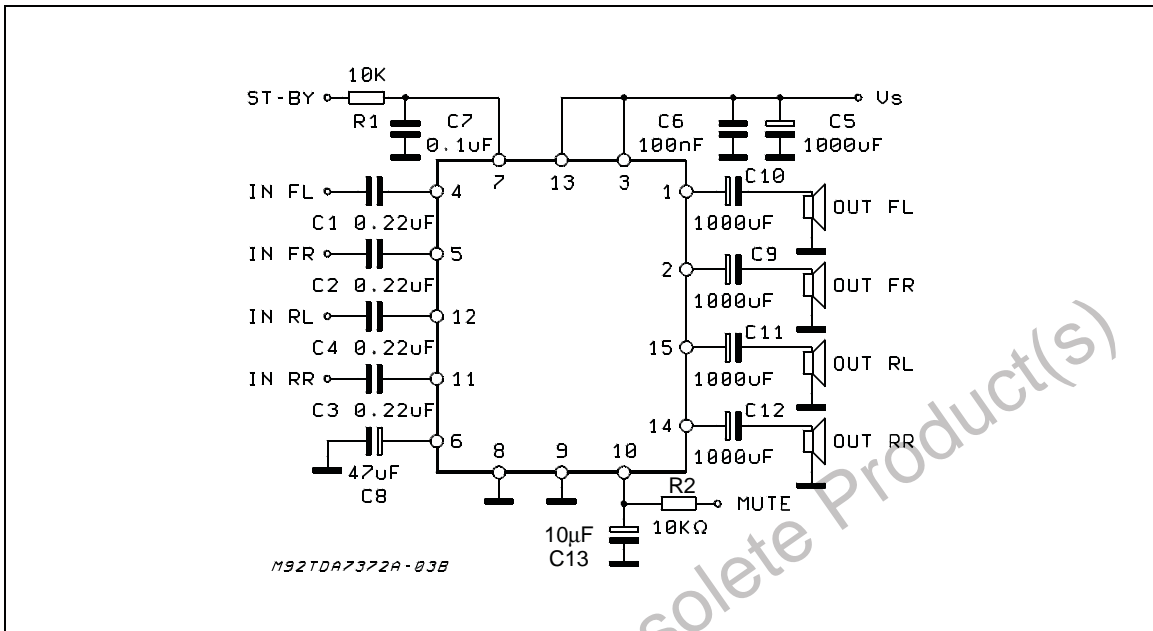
10K
ST-BY
R1
C7
0.1uF
C6
100nF
C5
1000uF
Vs
7
13
3
IN FL
4
C1 0.22uF
IN FR
5
C2 0.22uF
IN RL
12
C4 0.22uF
IN RR
11
C3 0.22uF
6
47uF
C8
8
9
10
1
C10
1000uF
OUT FL
2
C9
1000uF
OUT FR
15
C11
1000uF
OUT RL
14
C12
1000uF
OUT RR
R2
MUTE
10KΩ
10µF
C13
M92TDA7372A-03B
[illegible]solete Product(s)